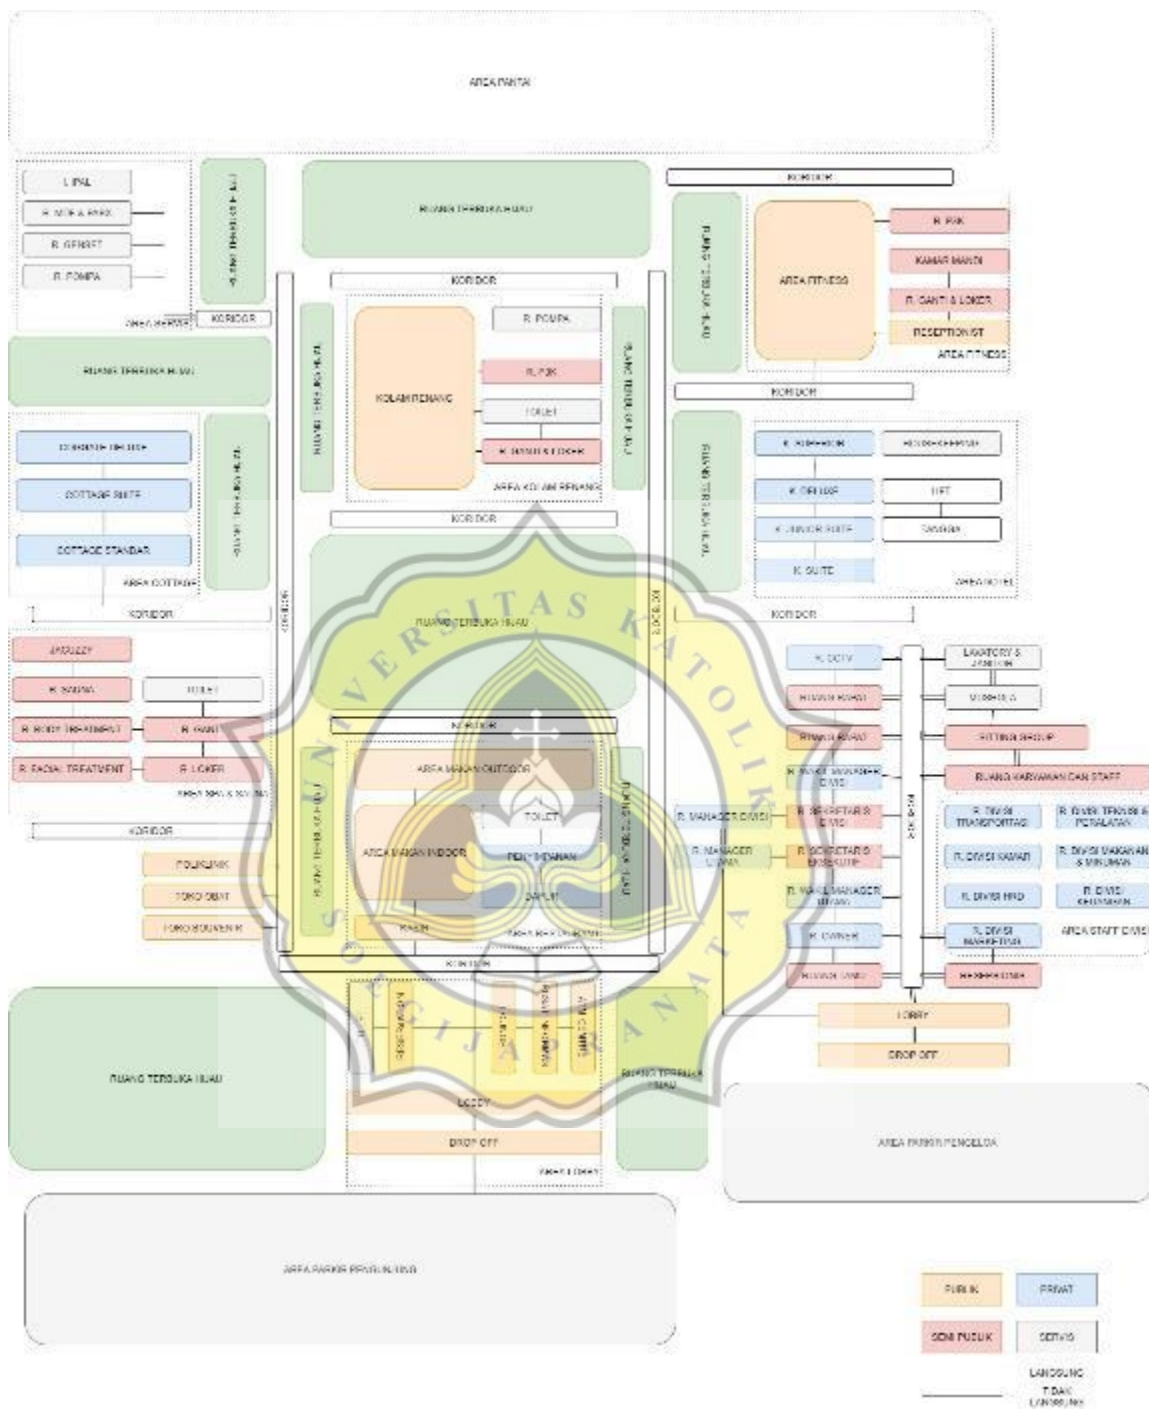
AREA PANTAI

I. IPAL
R. MDF & PABX
R. GENSET
R. POMPA
AREA SERVIS
KORIDOR
RUANG TERBUKA HIJAU

RUANG TERBUKA HIJAU

RUANG TERBUKA HIJAU

COTTAGE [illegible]
COTTAGE SUITE
COTTAGE STANDAR
AREA COTTAGE
RUANG TERBUKA HIJAU
KORIDOR

JACUZZI
R. SAUNA
TOILET
R. BODY TREATMENT
R. GANTI
R. FACIAL TREATMENT
R. LOKER
AREA SPA & SAUNA
KORIDOR

POLIKLINIK
TOKO OBAT
TOKO SOUVENIR

KORIDOR
KORIDOR
R. POMPA
RUANG TERBUKA HIJAU
KOLAM RENANG
R. P3K
TOILET
R. GANTI & LOKER
RUANG TERBUKA HIJAU
AREA KOLAM RENANG
KORIDOR
RUANG TERBUKA HIJAU
KORIDOR
KORIDOR
AREA MAKAN OUTDOOR
RUANG TERBUKA HIJAU
TOILET
AREA MAKAN INDOOR
PENYIMPANAN
DAPUR
RUANG TERBUKA HIJAU
KASIR
AREA MAKAN
KORIDOR
KORIDOR

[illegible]
MINIMARKET
RUANG MENYUSUI
ATM CENTER
LOBBY
DROP OFF
AREA LOBBY
RUANG TERBUKA HIJAU

RUANG TERBUKA HIJAU

KORIDOR
RUANG TERBUKA HIJAU
AREA FITNESS
R. P3K
KAMAR MANDI
R. GANTI & LOKER
RECEPTIONIST
AREA FITNESS
KORIDOR
RUANG TERBUKA HIJAU
K. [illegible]
HOUSEKEEPING
K. DELUXE
LIFT
K. JUNIOR SUITE
TANGGA
K. SUITE
AREA HOTEL
KORIDOR

R. CCTV
LAVATORY & JANITOR
RUANG RAPAT
MUSHOLA
RUANG RAPAT
FITTING GROUP
R. WAKIL MANAJER DIVISI
RUANG KARYAWAN DAN STAFF
R. MANAGER DIVISI
R. SEKRETARIS DIVISI
R. DIVISI TRANSPORTASI
R. DIVISI TEKNISI & PERALATAN
R. MANAGER UTAMA
R. SEKRETARIS EKSEKUTIF
R. DIVISI KAMAR
R. DIVISI MAKANAN & MINUMAN
R. WAKIL MANAGER UTAMA
KORIDOR
R. DIVISI HRD
R. DIVISI KEUANGAN
R. OWNER
R. DIVISI MARKETING
AREA STAFF DIVISI
RUANG TAMU
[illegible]
LOBBY
DROP OFF

AREA PARKIR PENGELOLA

AREA PARKIR PENGUNJUNG

PUBLIK
PRIVAT
SEMI PUBLIK
SERVIS
LANGSUNG
TIDAK LANGSUNG